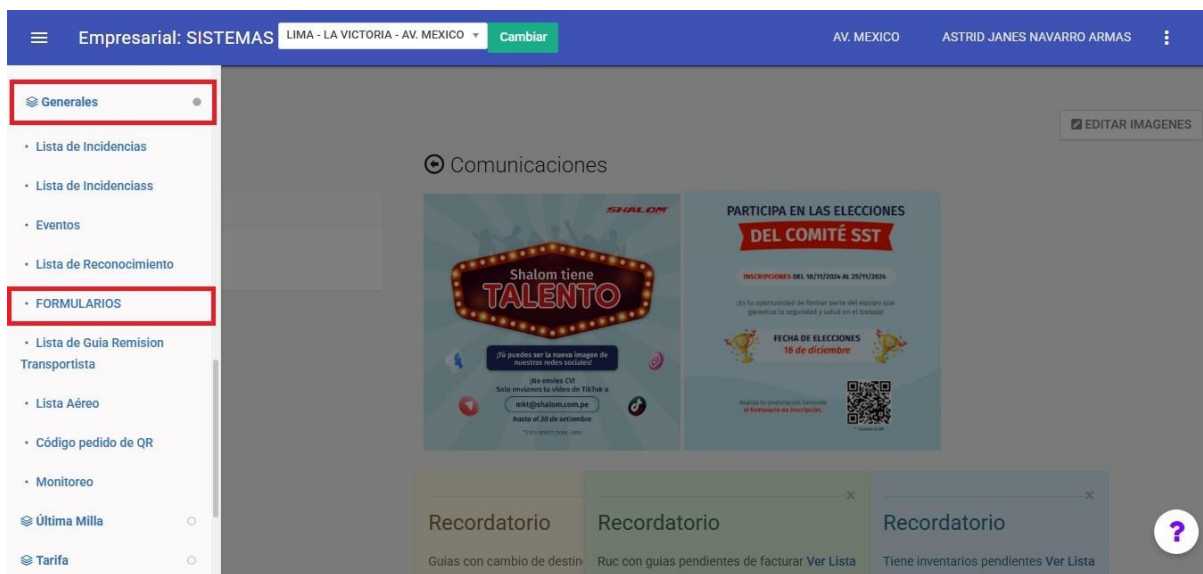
Empresarial: SISTEMAS LIMA - LA VICTORIA - AV. MEXICO Cambiar AV. MEXICO ASTRID JANES NAVARRO ARMAS

Generales
· Lista de Incidencias
· Lista de Incidenciass
· Eventos
· Lista de Reconocimiento
· FORMULARIOS
· Lista de Guia Remision Transportista
· Lista Aéreo
· Código pedido de QR
· Monitoreo
Última Milla
Tarifa

EDITAR IMAGENES

Comunicaciones

SHALOM
Shalom tiene TALENTO
¡Tú puedes ser la nueva imagen de nuestras redes sociales!
¡No envíes CV! Solo envíanos tu video de TikTok a
mkt@shalom.com.pe
hasta el 30 de setiembre
*Esto aplica para Lima

PARTICIPA EN LAS ELECCIONES
DEL COMITÉ SST
INSCRIPCIONES DEL 18/11/2024 AL 25/11/2024
¡Es tu oportunidad de formar parte del equipo que garantiza la seguridad y salud en el trabajo!
FECHA DE ELECCIONES
16 de diciembre
Realiza tu postulación llenando el formulario de inscripción.

Recordatorio
Guias con cambio de destin

Recordatorio
Ruc con guias pendientes de facturar Ver Lista

Recordatorio
Tiene inventarios pendientes Ver Lista

?